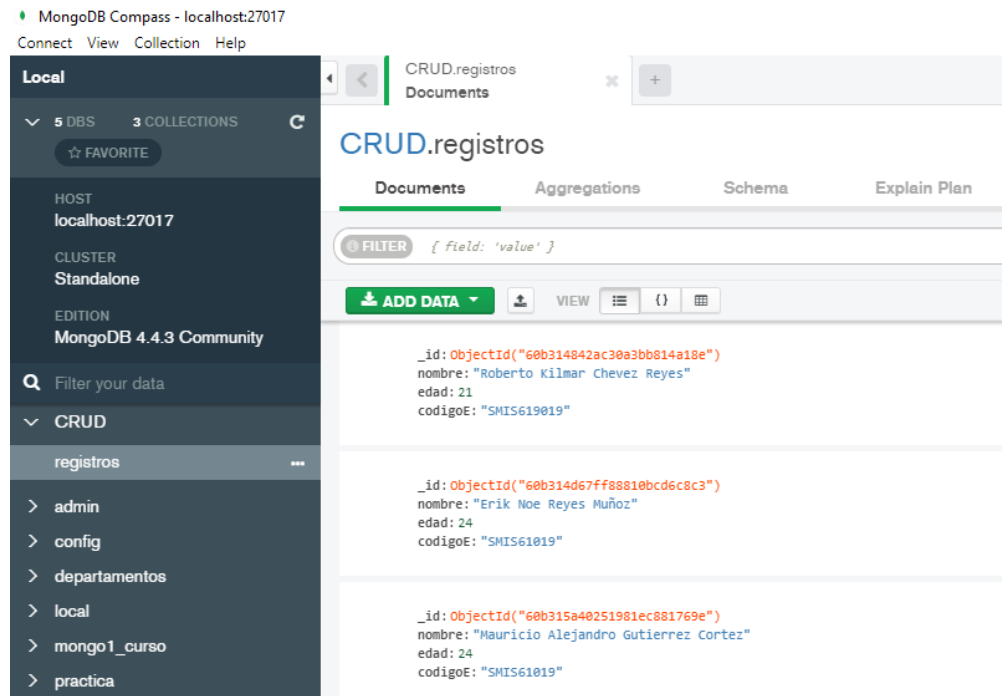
MongoDB Compass - localhost:27017

Connect View Collection Help

Local

5 DBS 3 COLLECTIONS

☆ FAVORITE

HOST
localhost:27017

CLUSTER
Standalone

EDITION
MongoDB 4.4.3 Community

Filter your data

CRUD

registros

admin

config

departamentos

local

mongo1_curso

practica

CRUD.registros
Documents

CRUD.registros

Documents Aggregations Schema Explain Plan

FILTER { field: 'value' }

ADD DATA VIEW

_id: ObjectId("60b314842ac30a3bb814a18e")
nombre: "Roberto Kilmar Chevez Reyes"
edad: 21
codigoE: "SMIS619019"

_id: ObjectId("60b314d67ff88810bcd6c8c3")
nombre: "Erik Noe Reyes Muñoz"
edad: 24
codigoE: "SMIS61019"

_id: ObjectId("60b315a40251981ec881769e")
nombre: "Mauricio Alejandro Gutierrez Cortez"
edad: 24
codigoE: "SMIS61019"